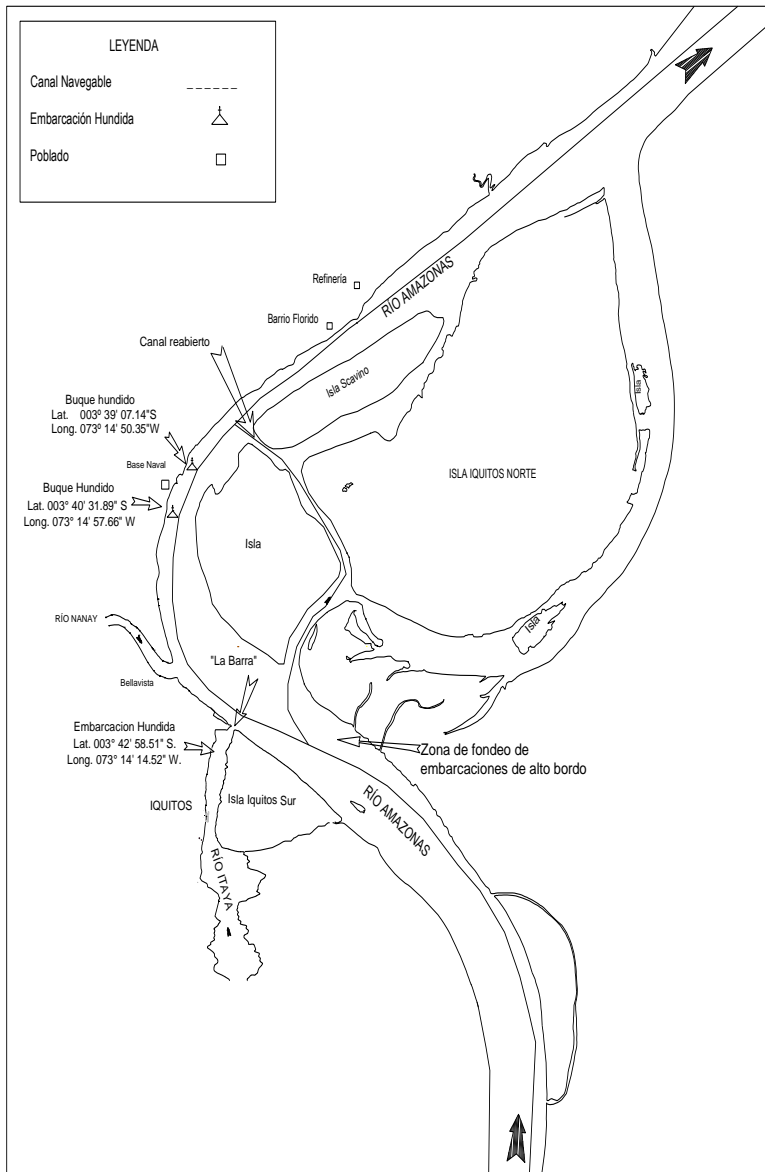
LEYENDA

Canal Navegable

Embarcación Hundida

Poblado

Refinería

Barrio Florido

RÍO AMAZONAS

Canal reabierto

Isla Scavino

Isla

Buque hundido
Lat. 003° 39' 07.14"S
Long. 073° 14' 50.35"W

Base Naval

Buque Hundido
Lat. 003° 40' 31.89" S
Long. 073° 14' 57.66" W

ISLA IQUITOS NORTE

Isla

RÍO NANAY

Isla

"La Barra"

Bellavista

Embarcacion Hundida
Lat. 003° 42' 58.51" S.
Long. 073° 14' 14.52" W.

Zona de fondeo de embarcaciones de alto bordo

IQUITOS

Isla Iquitos Sur

RÍO AMAZONAS

RÍO ITAYA